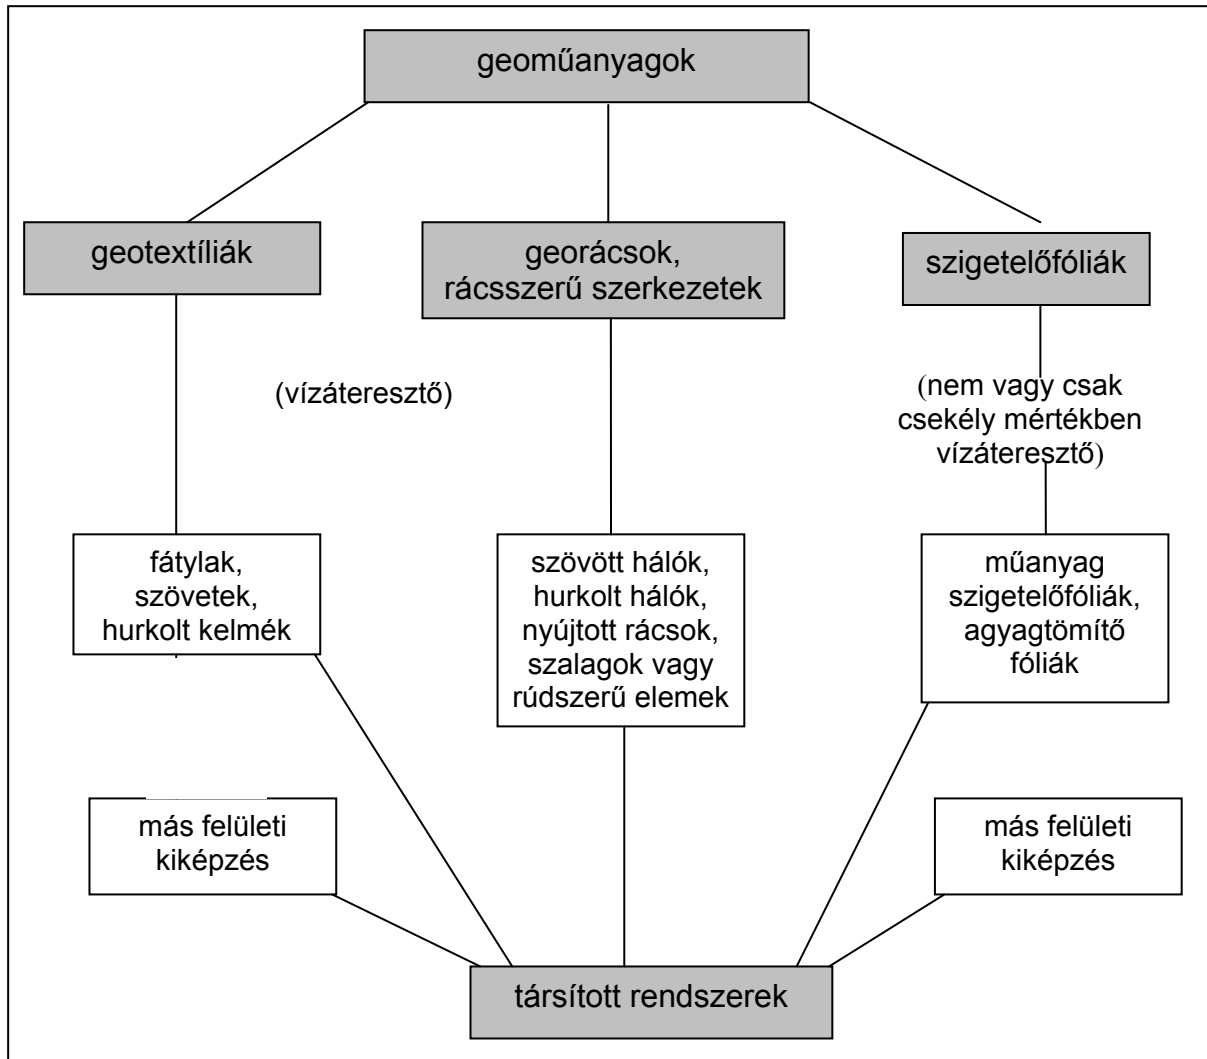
geoműanyagok

geotextíliák

georácsok, rácsszerű szerkezetek

szigetelőfóliák

(vízáteresztő)

(nem vagy csak csekély mértékben vízáteresztő)

fátylak, szövetek, hurkolt kelmék

szövött hálók, hurkolt hálók, nyújtott rácsok, szalagok vagy rúdszerű elemek

műanyag szigetelőfóliák, agyagtömítő fóliák

más felületi kiképzés

más felületi kiképzés

társított rendszerek